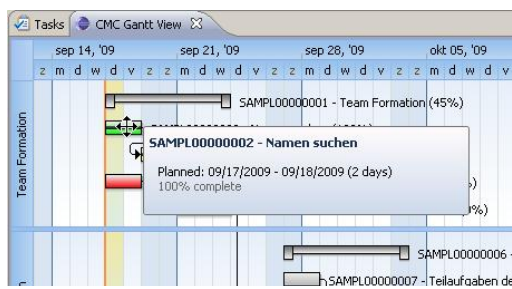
Tasks CMC Gantt View

sep 14, '09 sep 21, '09 sep 28, '09 okt 05, '09

z m d w d v z z m d w d v z z m d w d v z z m d w d v

Team Formation

SAMPL00000001 - Team Formation (45%)

SAMPL00000002 - Namen suchen

Planned: 09/17/2009 - 09/18/2009 (2 days)
100% complete

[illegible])

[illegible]%)

SAMPL00000006 -

SAMPL00000007 - Teilaufgaben de